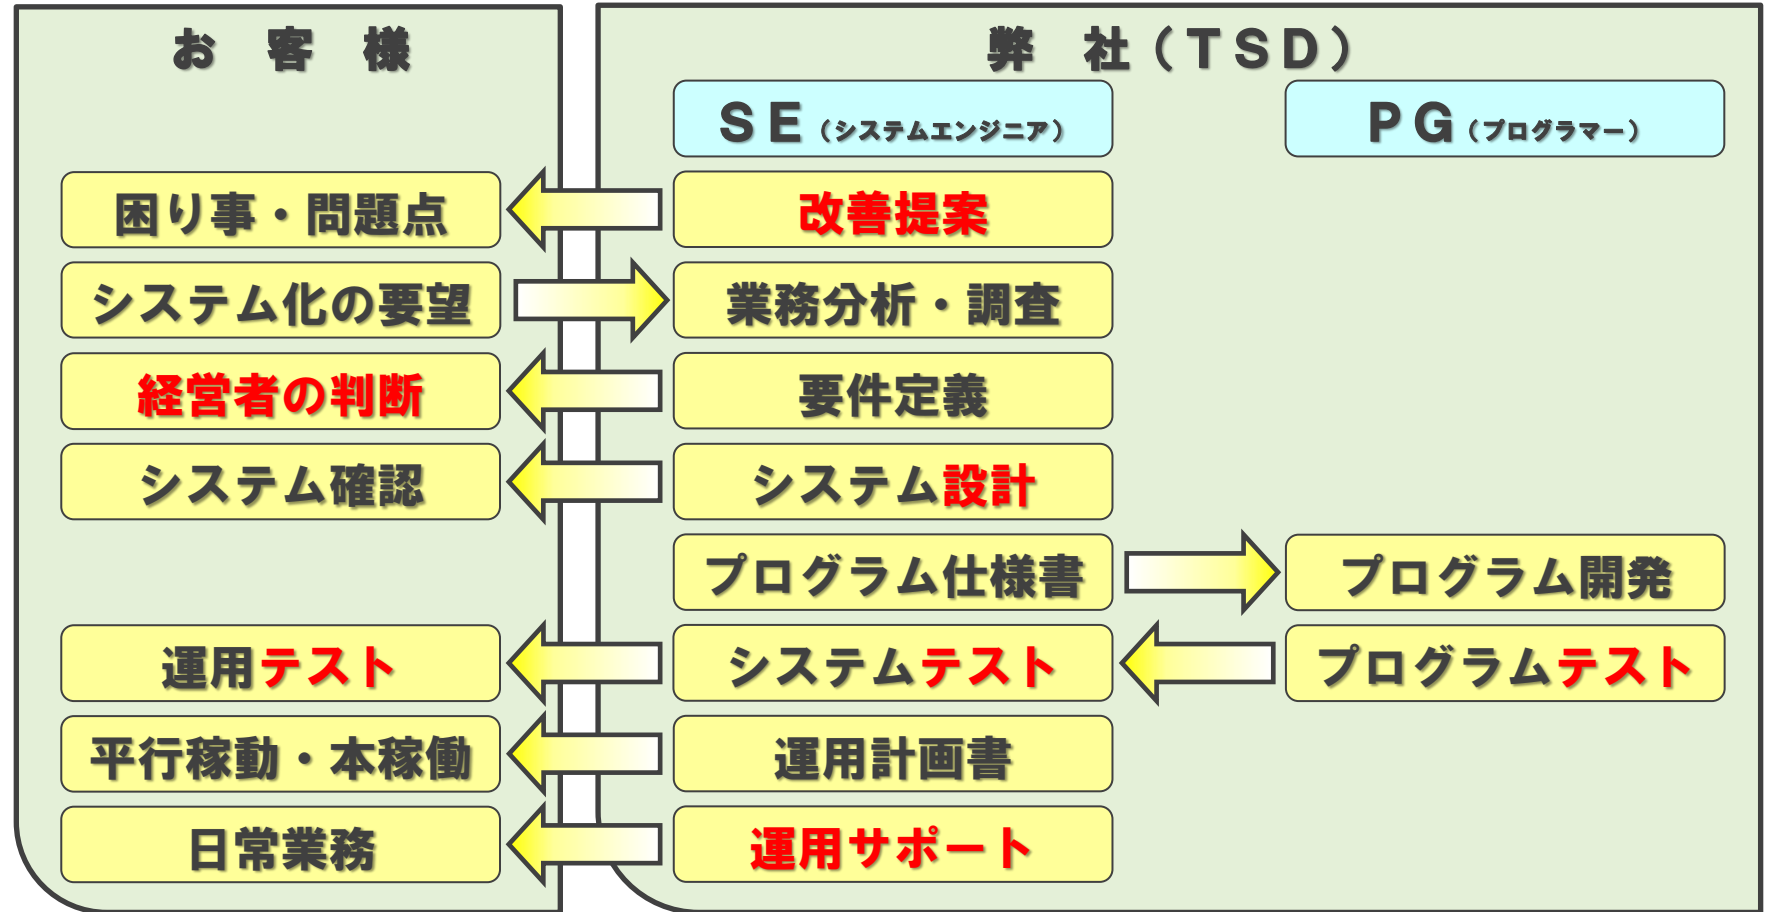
お 客 様

弊 社（TSD）

SE（システムエンジニア）

PG（プログラマー）

困り事・問題点

改善提案

システム化の要望

業務分析・調査

経営者の判断

要件定義

システム確認

システム設計

プログラム仕様書

プログラム開発

運用テスト

システムテスト

プログラムテスト

平行稼動・本稼働

運用計画書

日常業務

運用サポート